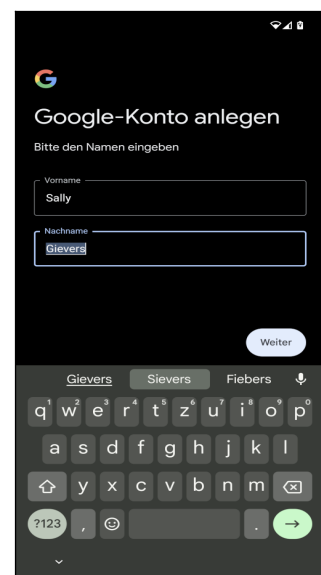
G

Google-Konto anlegen

Bitte den Namen eingeben

Vorname
Sally

Nachname
Gievers

Weiter

Gievers Sievers Fiebers

q 1 w 2 e 3 r 4 t 5 z 6 u 7 i 8 o 9 p 0

a s d f g h j k l

y x c v b n m

?123 , .